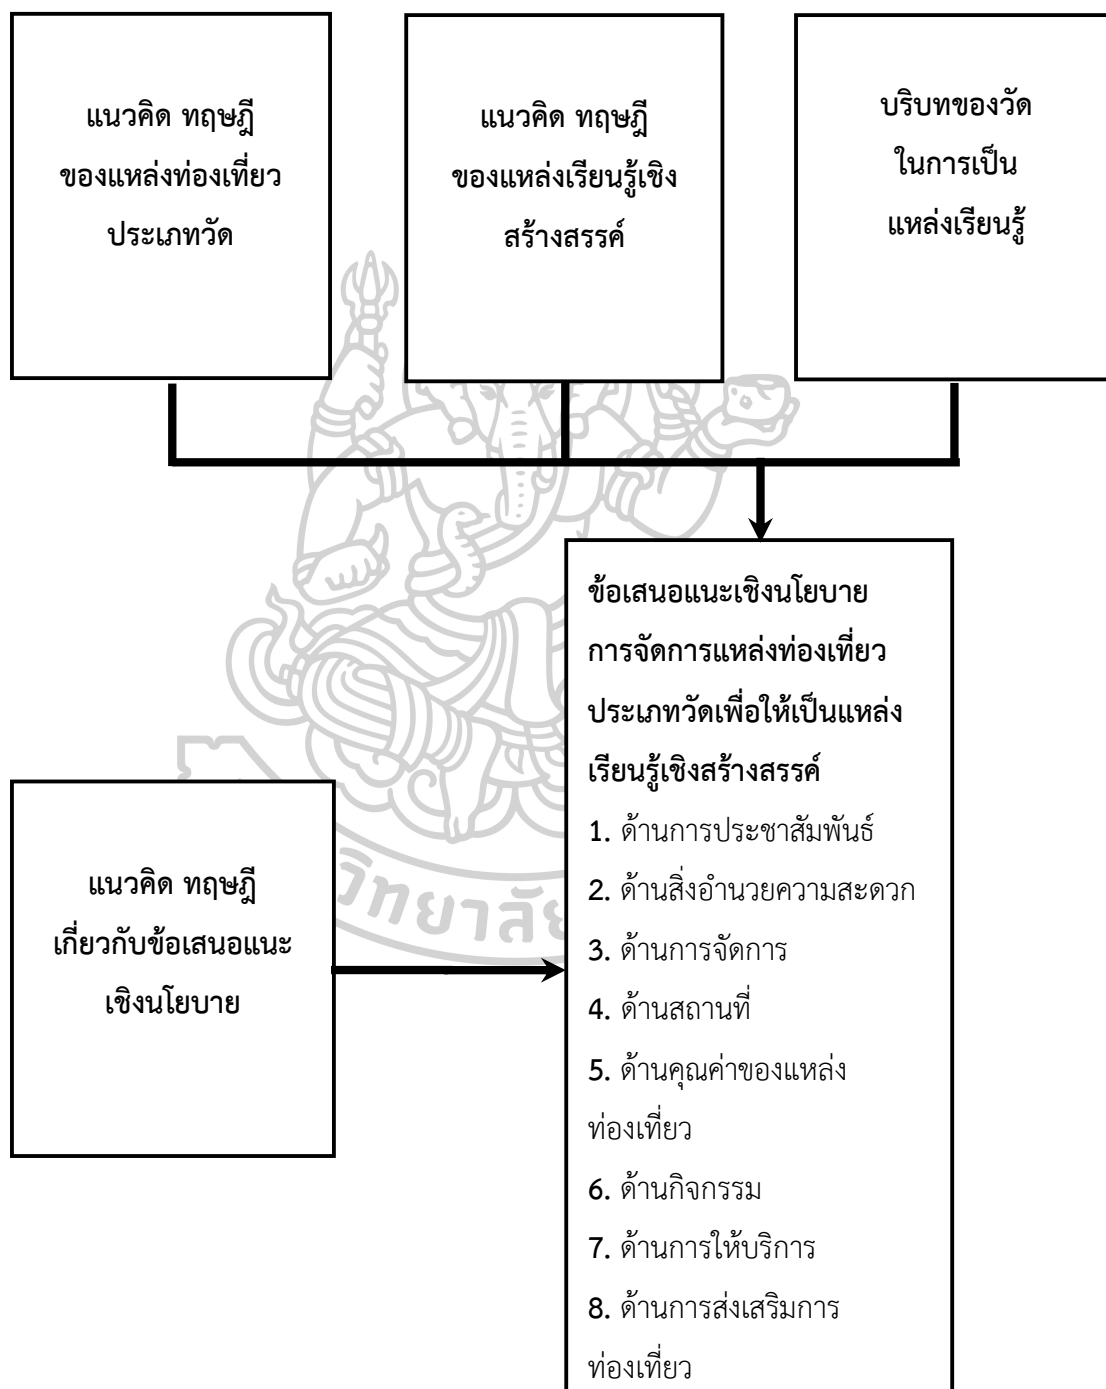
แนวคิด ทฤษฎี ของแหล่งท่องเที่ยว ประเภทวัด

แนวคิด ทฤษฎี ของแหล่งเรียนรู้เชิงสร้างสรรค์

บริบทของวัด ในการเป็น แหล่งเรียนรู้

ข้อเสนอแนะเชิงนโยบาย การจัดการแหล่งท่องเที่ยว ประเภทวัดเพื่อให้เป็นแหล่งเรียนรู้เชิงสร้างสรรค์

1. ด้านการประชาสัมพันธ์
2. ด้านสิ่งอำนวยความสะดวก
3. ด้านการจัดการ
4. ด้านสถานที่
5. ด้านคุณค่าของแหล่งท่องเที่ยว
6. ด้านกิจกรรม
7. ด้านการให้บริการ
8. ด้านการส่งเสริมการท่องเที่ยว

แนวคิด ทฤษฎี เกี่ยวกับข้อเสนอแนะเชิงนโยบาย

วิทยาลัย